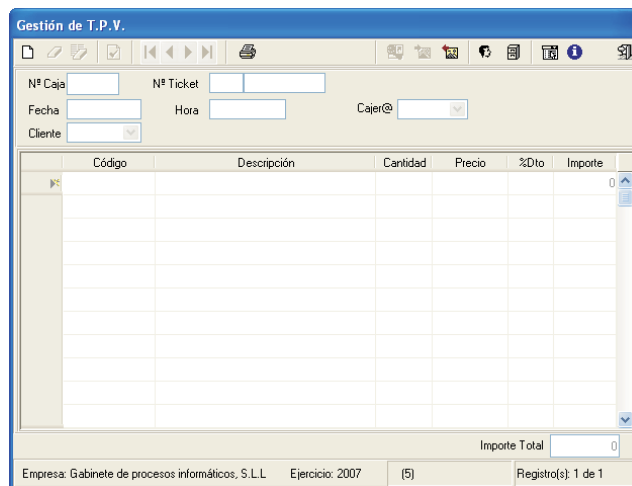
Gestión de T.P.V.

Nº Caja
Nº Ticket
Fecha
Hora
Cajer@
Cliente

| Código | Descripción | Cantidad | Precio | %Dto | Importe |
|---|---|---|---|---|---|
| | | | | | 0 |

Importe Total 0

Empresa: Gabinete de procesos informáticos, S.L.L
Ejercicio: 2007
(5)
Registro(s): 1 de 1